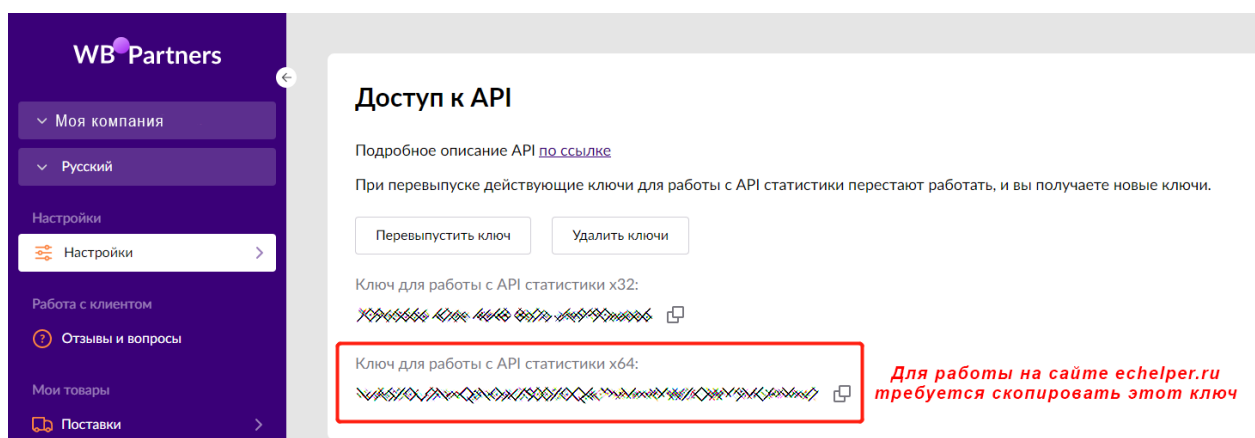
WB Partners

Моя компания

Русский

Настройки

Настройки

Работа с клиентом

Отзывы и вопросы

Мои товары

Поставки

Доступ к API

Подробное описание API по ссылке

При перевыпуске действующие ключи для работы с API статистики перестают работать, и вы получаете новые ключи.

Перевыпустить ключ

Удалить ключи

Ключ для работы с API статистики x32:

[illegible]

Ключ для работы с API статистики x64:

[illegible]

Для работы на сайте echelper.ru требуется скопировать этот ключ